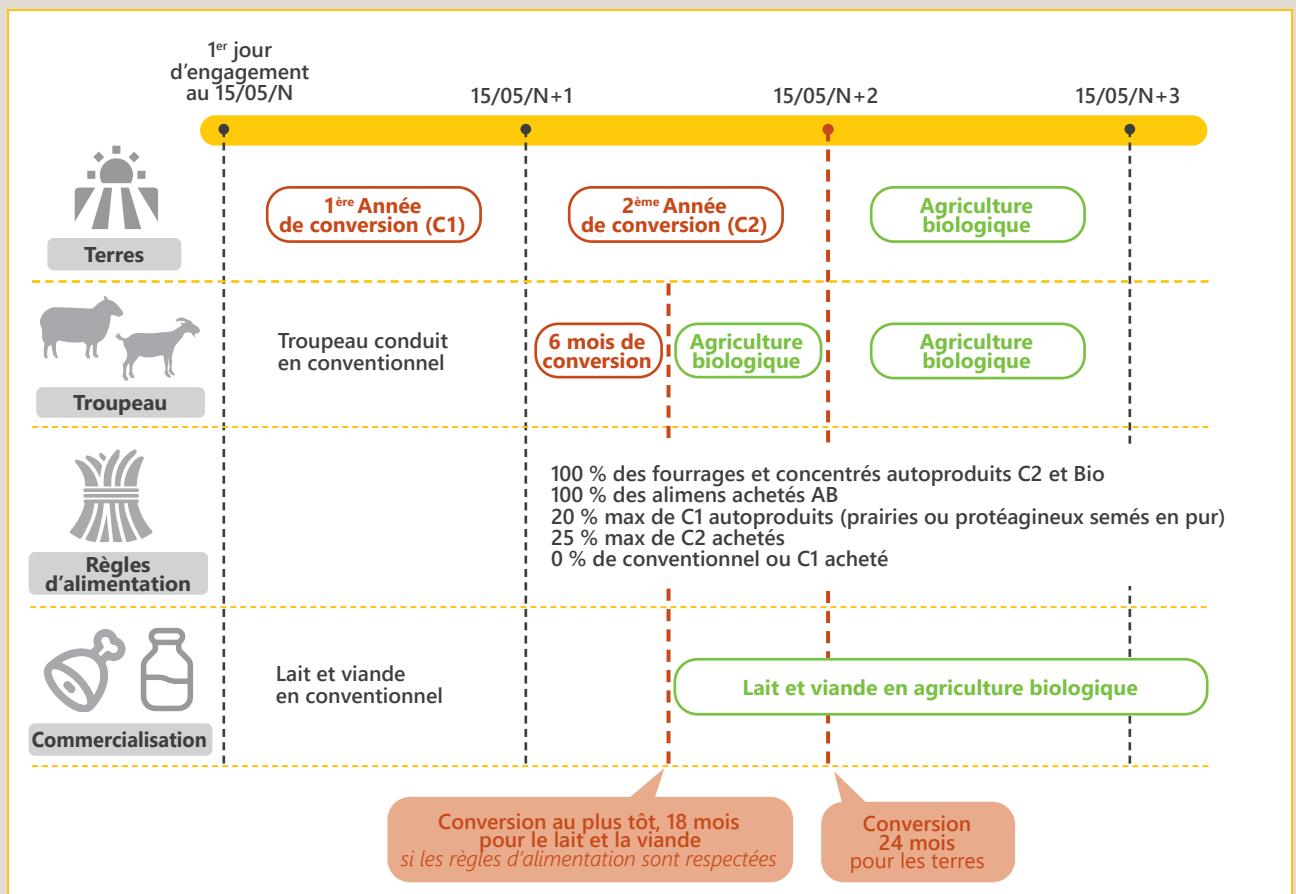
1$^{er}$ jour d'engagement au 15/05/N

15/05/N+1

15/05/N+2

15/05/N+3

Terres

1$^{ère}$ Année de conversion (C1)

2$^{ème}$ Année de conversion (C2)

Agriculture biologique

Troupeau

Troupeau conduit en conventionnel

6 mois de conversion

Agriculture biologique

Agriculture biologique

Règles d'alimentation

100 % des fourrages et concentrés autoproduits C2 et Bio
100 % des alimens achetés AB
20 % max de C1 autoproduits (prairies ou protéagineux semés en pur)
25 % max de C2 achetés
0 % de conventionnel ou C1 acheté

Commercialisation

Lait et viande en conventionnel

Lait et viande en agriculture biologique

Conversion au plus tôt, 18 mois pour le lait et la viande
si les règles d'alimentation sont respectées

Conversion 24 mois pour les terres